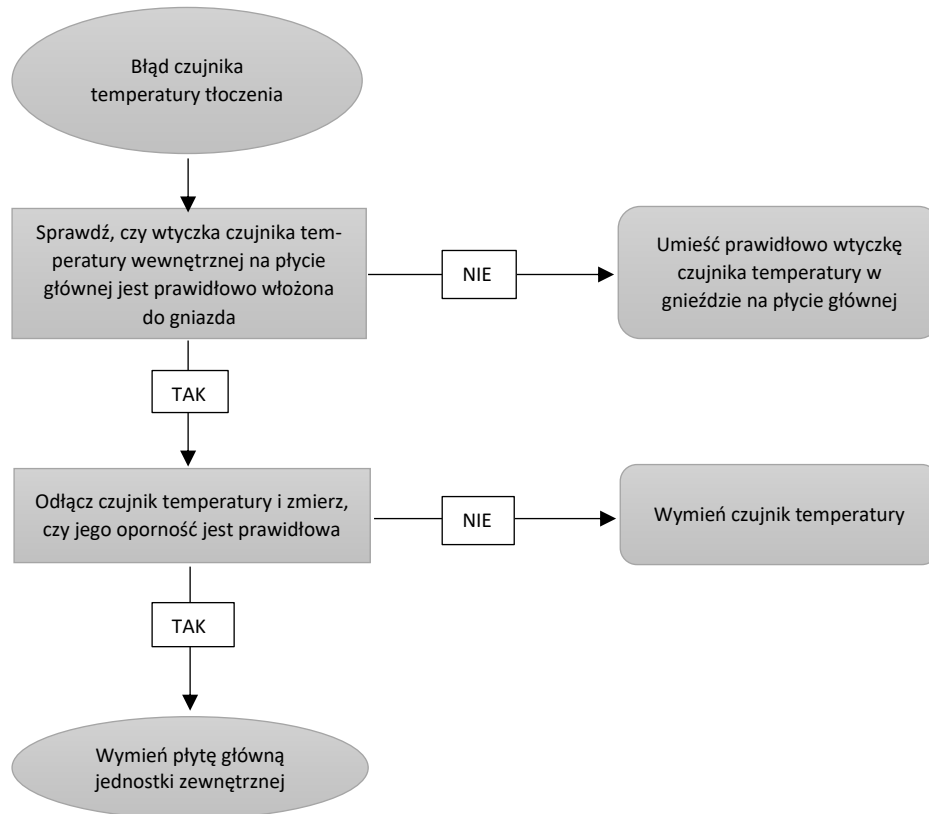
Błąd czujnika temperatury tłoczenia

Sprawdź, czy wtyczka czujnika temperatury wewnętrznej na płycie głównej jest prawidłowo włożona do gniazda

NIE

Umieść prawidłowo wtyczkę czujnika temperatury w gnieździe na płycie głównej

TAK

Odłącz czujnik temperatury i zmierz, czy jego oporność jest prawidłowa

NIE

Wymień czujnik temperatury

TAK

Wymień płytę główną jednostki zewnętrznej